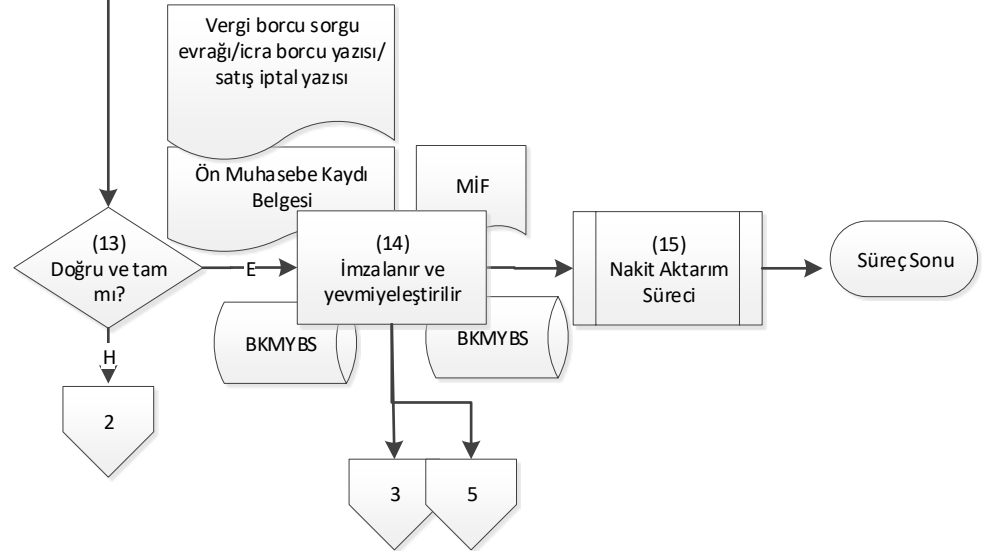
Vergi borcu sorgu evrağı/icra borcu yazısı/ satış iptal yazısı

Ön Muhasebe Kaydı Belgesi

MİF

(13)
Doğru ve tam mı?

E

(14)
İmzalanır ve yevmiyeleştirilir

(15)
Nakit Aktarım Süreci

Süreç Sonu

BKMYBS

BKMYBS

H

2

3

5